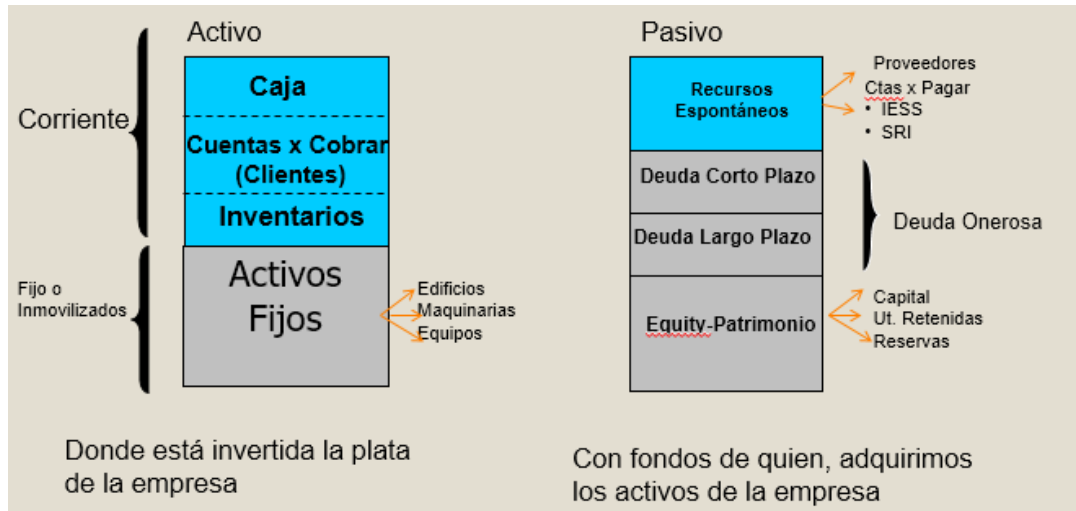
Activo

Corriente

Caja

Cuentas x Cobrar (Clientes)

Inventarios

Fijo o Inmovilizados

Activos Fijos

Edificios
Maquinarias
Equipos

Pasivo

Recursos Espontáneos

Proveedores
Ctas x Pagar
• IESS
• SRI

Deuda Corto Plazo

Deuda Largo Plazo

Deuda Onerosa

Equity-Patrimonio

Capital
Ut. Retenidas
Reservas

Donde está invertida la plata de la empresa

Con fondos de quien, adquirimos los activos de la empresa